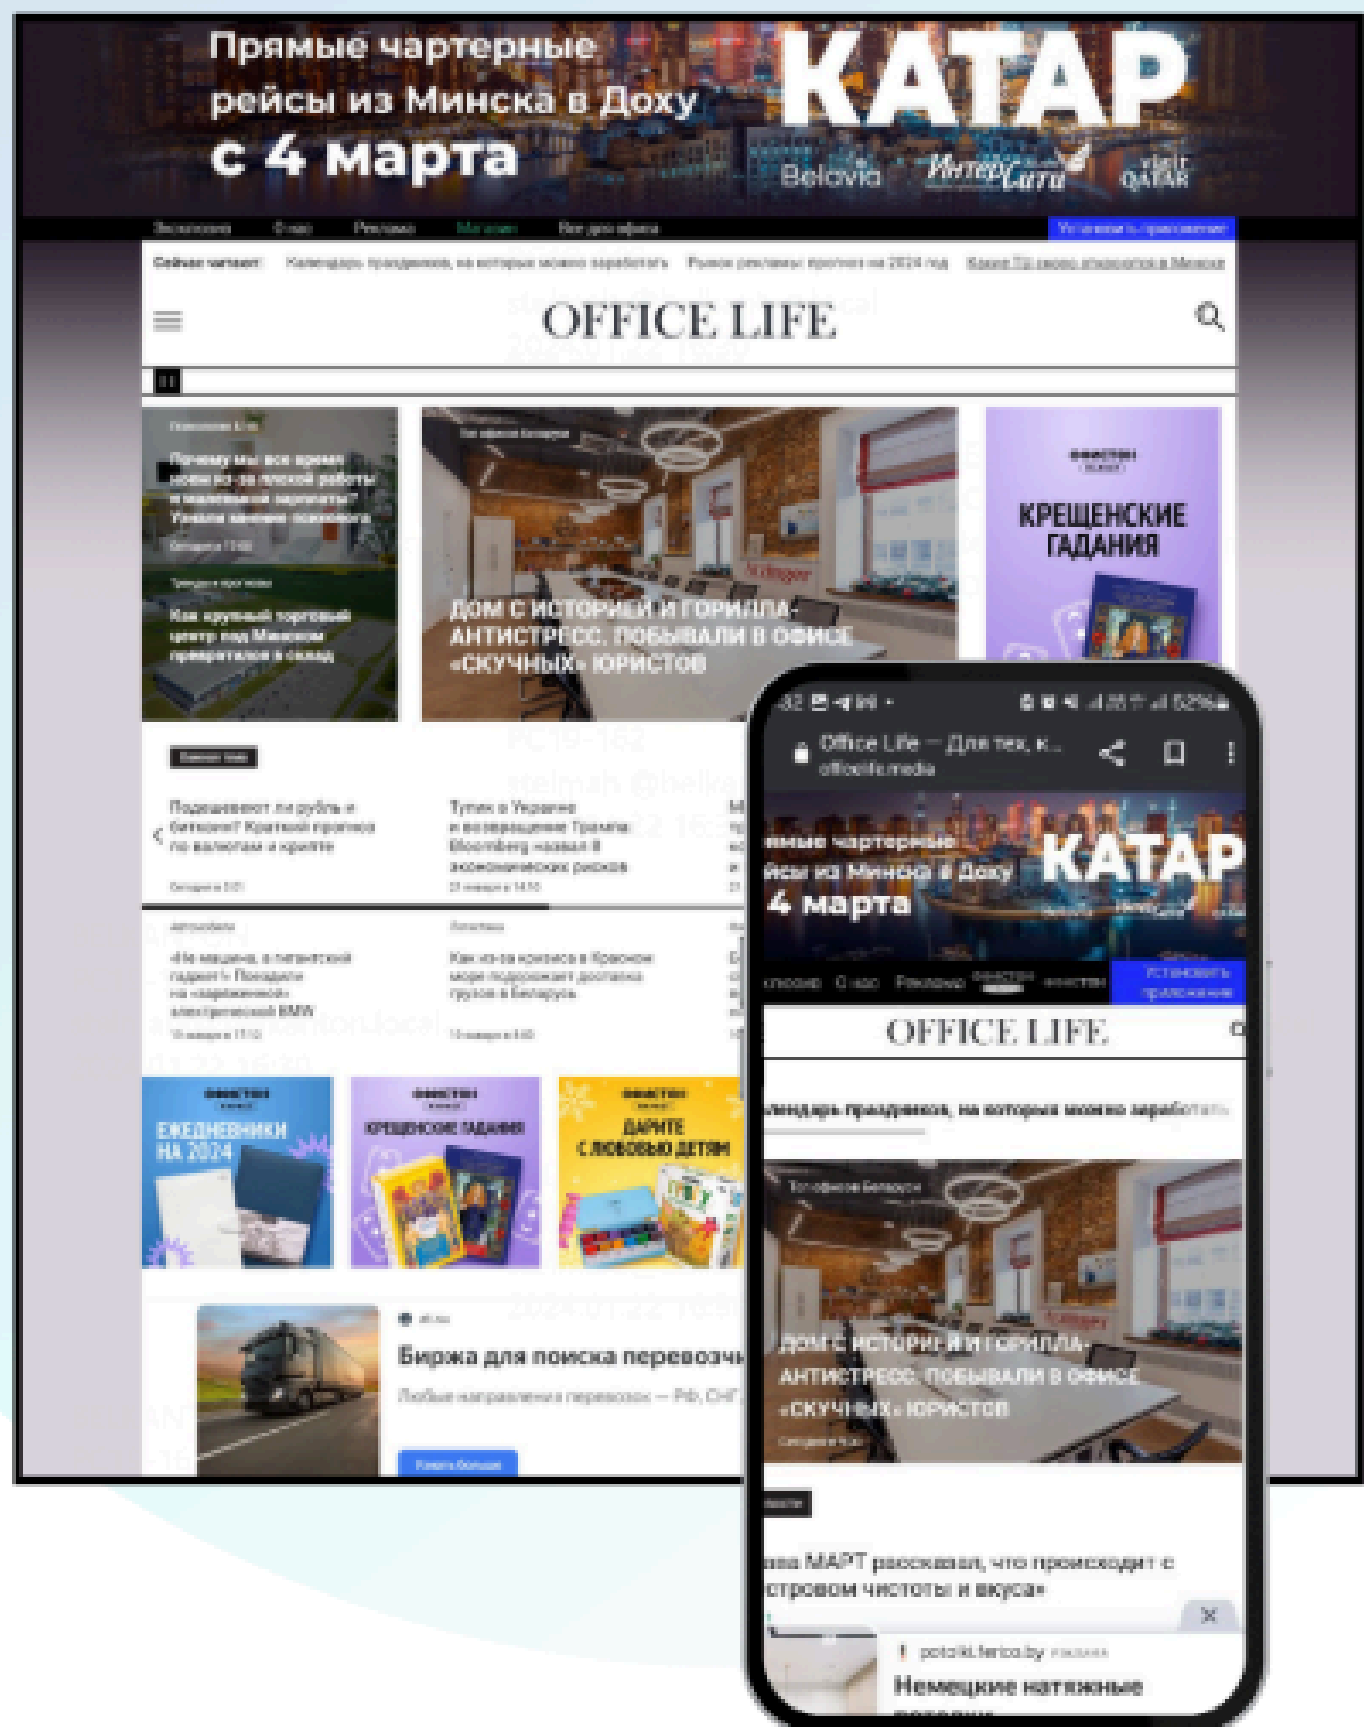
Прямые чартерные рейсы из Минска в Доху с 4 марта

КАТАР

Belavia ИнтерСити visit QATAR

Экспозиция О нас Реклама Магазин Все для офиса Установить приложение

Сейчас читают: Календарь праздников, на которых можно заработать Рынок рекламы: прогноз на 2024 год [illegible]

OFFICE LIFE

Почему мы все время нервничаем из-за плохой работы и маленькой зарплаты? Узнали мнение психолога

Как крупный торговый центр под Минском превратился в склад

ДОМ С ИСТОРИЕЙ И ГОРИЛЛА-АНТИСТРЕСС. ПОБЫВАЛИ В ОФИСЕ «СКУЧНЫХ» ЮРИСТОВ

КРЕЩЕНСКИЕ ГАДАНИЯ

Подешевеют ли рубль и биткоин? Краткий прогноз по валютам и крипте

Тупик в Украине и возвращение Трампа: Bloomberg назвал 8 экономических рисков

«Не машина, а гигантский гаджет». Покодили на «заряженной» электрической BMW

Как из-за кризиса в Красном море подорожает доставка грузов в Беларусь

ЕЖЕДНЕВНИКИ НА 2024

КРЕЩЕНСКИЕ ГАДАНИЯ

ДАРИТЕ С ЛЮБОВЬЮ ДЕТЯМ

Биржа для поиска перевозч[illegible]

Любые направления перевозок — РФ, СНГ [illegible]

Узнать больше

Office Life — Для тех, к...
officelife.media

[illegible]ямые чартерные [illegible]йсы из Минска в Доху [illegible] 4 марта

КАТАР

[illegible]спозиция О нас Реклама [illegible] Установить приложение

OFFICE LIFE

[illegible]лендарь праздников, на которых можно заработать

ДОМ С ИСТОРИЕЙ И ГОРИЛЛА-АНТИСТРЕСС. ПОБЫВАЛИ В ОФИСЕ «СКУЧНЫХ» ЮРИСТОВ

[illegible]за МАРТ рассказал, что происходит с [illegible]стровом чистоты и вкуса»

potolki.ferico.by

Немецкие натяжные